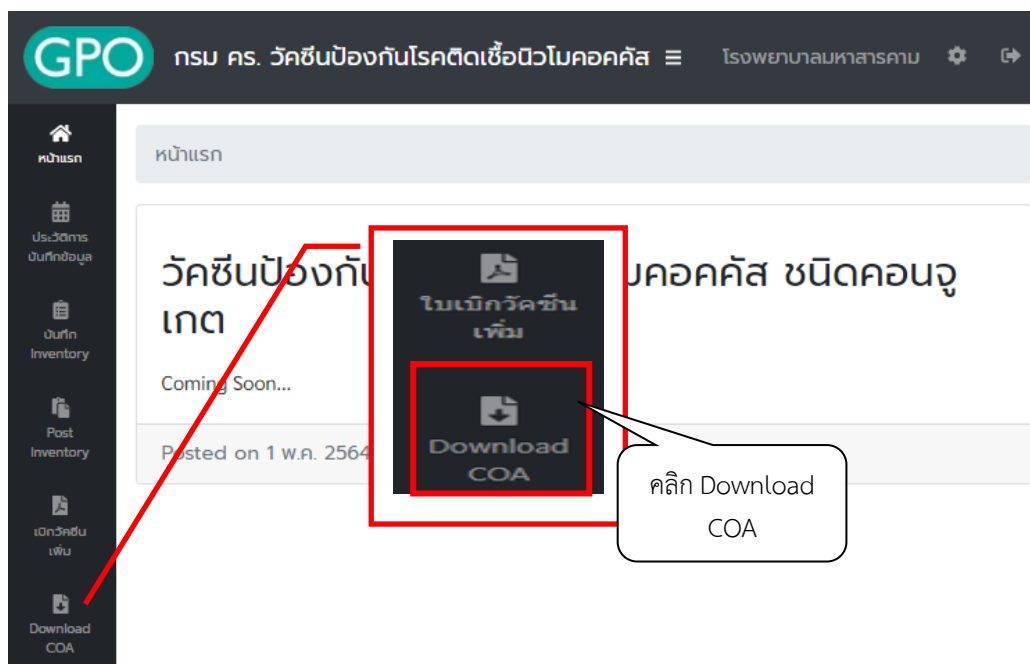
GPO กรม คร. วัคซีนป้องกันโรคติดเชื้อนิวโมคอคคัส ≡ โรงพยาบาลมหาสารคาม

หน้าแรก

ประวัติการบันทึกข้อมูล

บันทึก Inventory

Post Inventory

เบิกวัคซีนเพิ่ม

Download COA

หน้าแรก

วัคซีนป้องกัน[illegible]มคอคคัส ชนิดคอนจูเกต

Coming Soon...

Posted on 1 พ.ค. 2564

ใบเบิกวัคซีนเพิ่ม

Download COA

คลิก Download COA